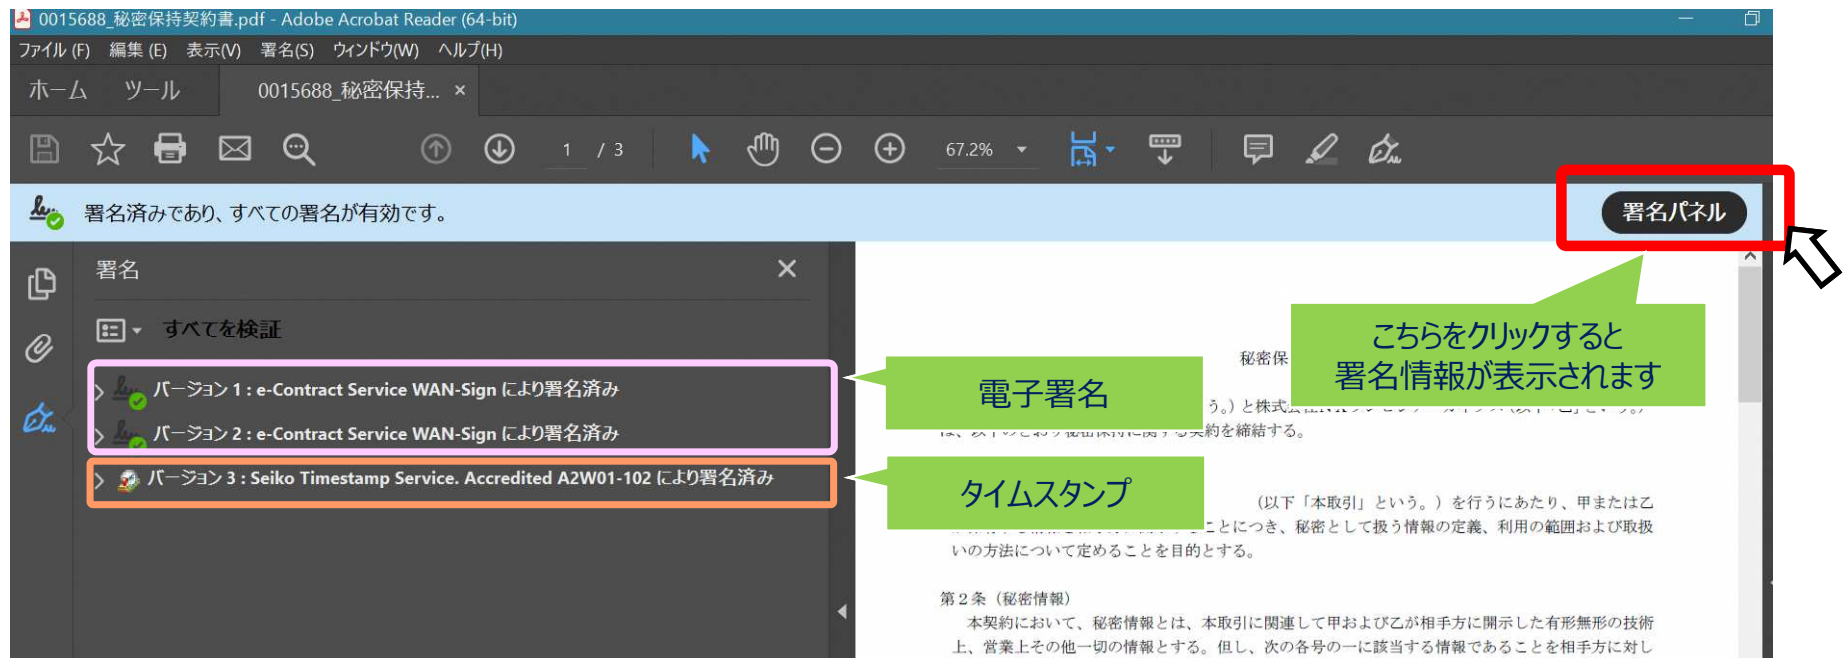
0015688_秘密保持契約書.pdf - Adobe Acrobat Reader (64-bit)

ファイル (F)　編集 (E)　表示(V)　署名(S)　ウィンドウ(W)　ヘルプ(H)

ホーム　ツール　0015688_秘密保持... ×

1 / 3　67.2%

署名済みであり、すべての署名が有効です。

署名パネル

署名 ×

すべてを検証

バージョン 1 : e-Contract Service WAN-Sign により署名済み

バージョン 2 : e-Contract Service WAN-Sign により署名済み

バージョン 3 : Seiko Timestamp Service. Accredited A2W01-102 により署名済み

電子署名

タイムスタンプ

こちらをクリックすると
署名情報が表示されます

秘密保

う。）と株式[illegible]

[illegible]約を締結する。

（以下「本取引」という。）を行うにあたり、甲または乙

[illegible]ことにつき、秘密として扱う情報の定義、利用の範囲および取扱いの方法について定めることを目的とする。

第２条（秘密情報）

本契約において、秘密情報とは、本取引に関連して甲および乙が相手方に開示した有形無形の技術上、営業上その他一切の情報とする。但し、次の各号の一に該当する情報であることを相手方に対し